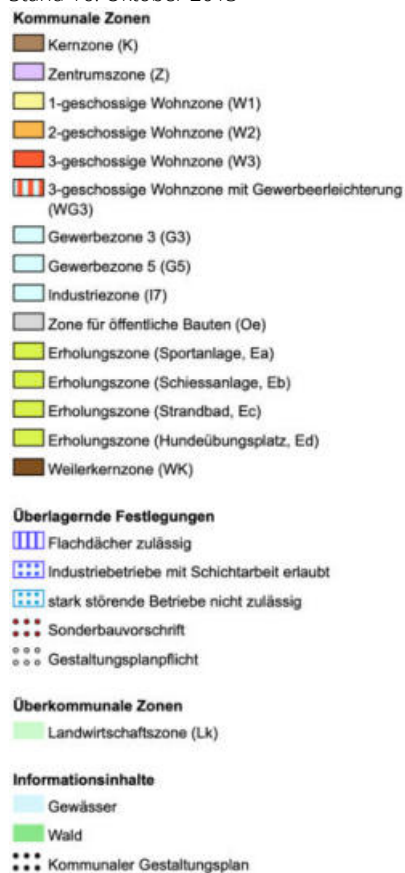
Stand 15. Oktober 2018

Kommunale Zonen

Kernzone (K)

Zentrumszone (Z)

1-geschossige Wohnzone (W1)

2-geschossige Wohnzone (W2)

3-geschossige Wohnzone (W3)

3-geschossige Wohnzone mit Gewerbeerleichterung (WG3)

Gewerbezone 3 (G3)

Gewerbezone 5 (G5)

Industriezone (I7)

Zone für öffentliche Bauten (Oe)

Erholungszone (Sportanlage, Ea)

Erholungszone (Schiessanlage, Eb)

Erholungszone (Strandbad, Ec)

Erholungszone (Hundeübungsplatz, Ed)

Weilerkernzone (WK)

Überlagernde Festlegungen

Flachdächer zulässig

Industriebetriebe mit Schichtarbeit erlaubt

stark störende Betriebe nicht zulässig

Sonderbauvorschrift

Gestaltungsplanpflicht

Überkommunale Zonen

Landwirtschaftszone (Lk)

Informationsinhalte

Gewässer

Wald

Kommunaler Gestaltungsplan